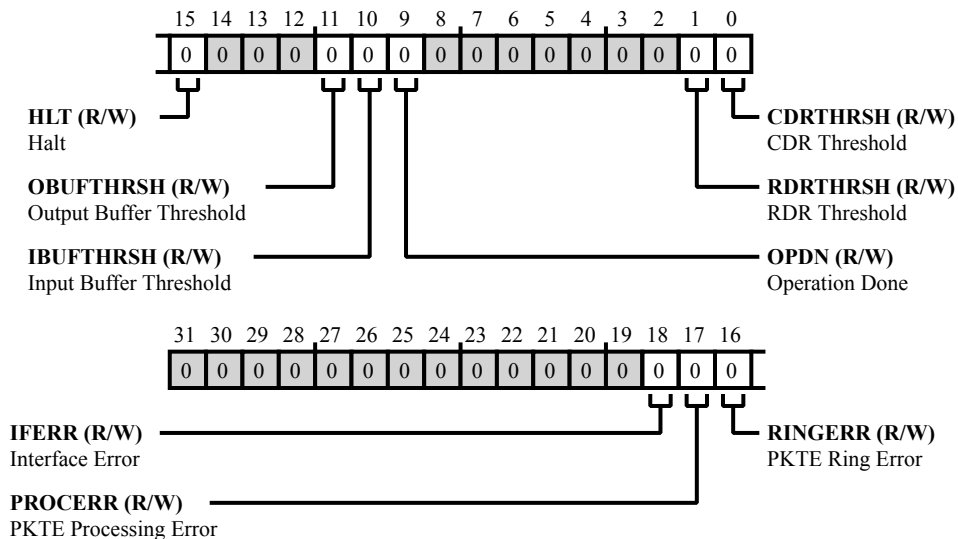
15 14 13 12 11 10 9 8 7 6 5 4 3 2 1 0

| 0 | 0 | 0 | 0 | 0 | 0 | 0 | 0 | 0 | 0 | 0 | 0 | 0 | 0 | 0 | 0 |
|---|---|---|---|---|---|---|---|---|---|---|---|---|---|---|---|

**HLT (R/W)**
Halt

**OBUFTHRSH (R/W)**
Output Buffer Threshold

**IBUFTHRSH (R/W)**
Input Buffer Threshold

**CDRTHRSH (R/W)**
CDR Threshold

**RDRTHRSH (R/W)**
RDR Threshold

**OPDN (R/W)**
Operation Done

31 30 29 28 27 26 25 24 23 22 21 20 19 18 17 16

| 0 | 0 | 0 | 0 | 0 | 0 | 0 | 0 | 0 | 0 | 0 | 0 | 0 | 0 | 0 | 0 |
|---|---|---|---|---|---|---|---|---|---|---|---|---|---|---|---|

**IFERR (R/W)**
Interface Error

**RINGERR (R/W)**
PKTE Ring Error

**PROCERR (R/W)**
PKTE Processing Error